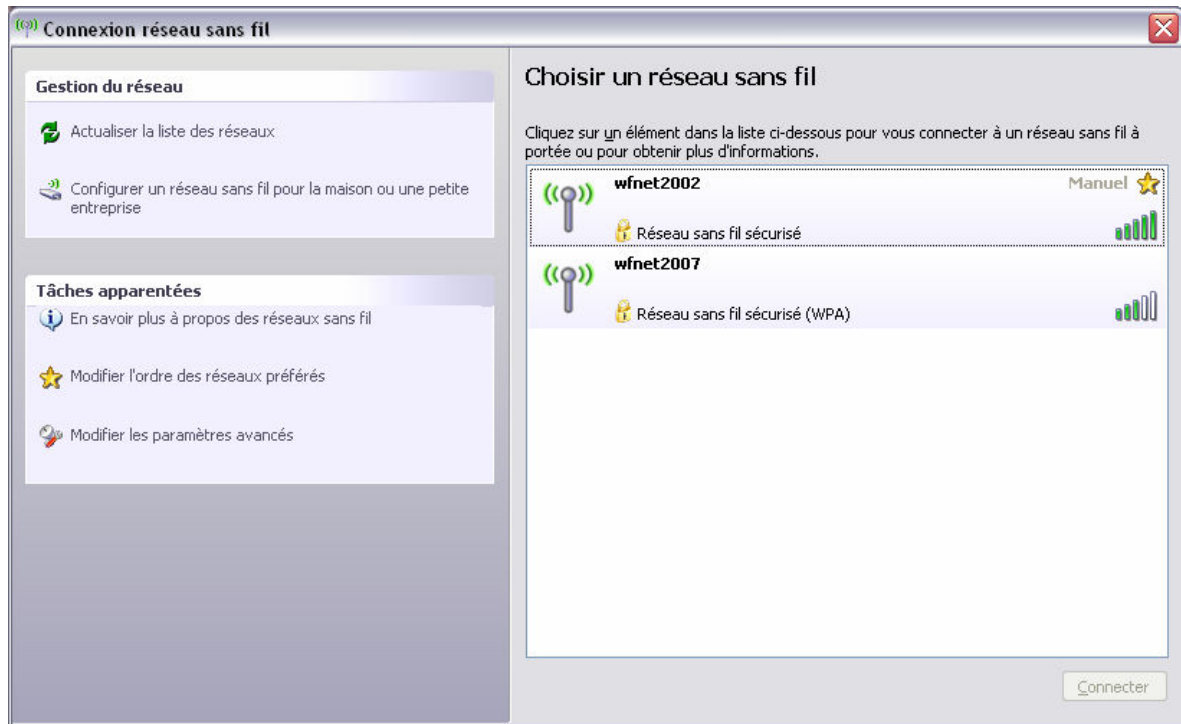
Connexion réseau sans fil

Gestion du réseau

Actualiser la liste des réseaux

Configurer un réseau sans fil pour la maison ou une petite entreprise

Tâches apparentées

En savoir plus à propos des réseaux sans fil

Modifier l'ordre des réseaux préférés

Modifier les paramètres avancés

Choisir un réseau sans fil

Cliquez sur un élément dans la liste ci-dessous pour vous connecter à un réseau sans fil à portée ou pour obtenir plus d'informations.

wfnet2002

Manuel

Réseau sans fil sécurisé

wfnet2007

Réseau sans fil sécurisé (WPA)

Connecter